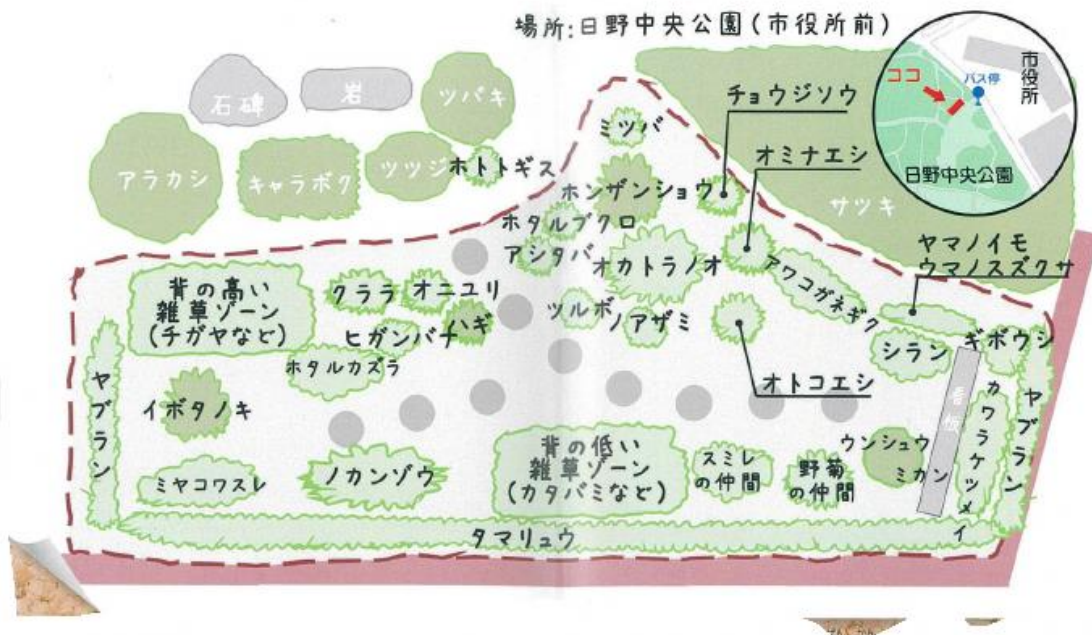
場所:日野中央公園(市役所前)

市役所
ココ
バス停
日野中央公園

石碑
岩
ツバキ
アラカシ
キャラボク
ツツジ
ホトトギス
ミツバ
チョウジソウ
ホンザンショウ
オミナエシ
サツキ
ホタルブクロ
アシタバ
オカトラノオ
アワコガネギク
ヤマノイモ
ウマノスズクサ
背の高い雑草ゾーン(チガヤなど)
クララ
オニユリ
ハギ
ツルボ
ノアザミ
ヒガンバナ
ホタルカズラ
シラン
ギボウシ
オトコエシ
ヤブラン
イボタノキ
看板
カワラケツメイ
ヤブラン
ウンシュウミカン
背の低い雑草ゾーン(カタバミなど)
スミレの仲間
野菊の仲間
ミヤコワスレ
ノカンゾウ
タマリュウ